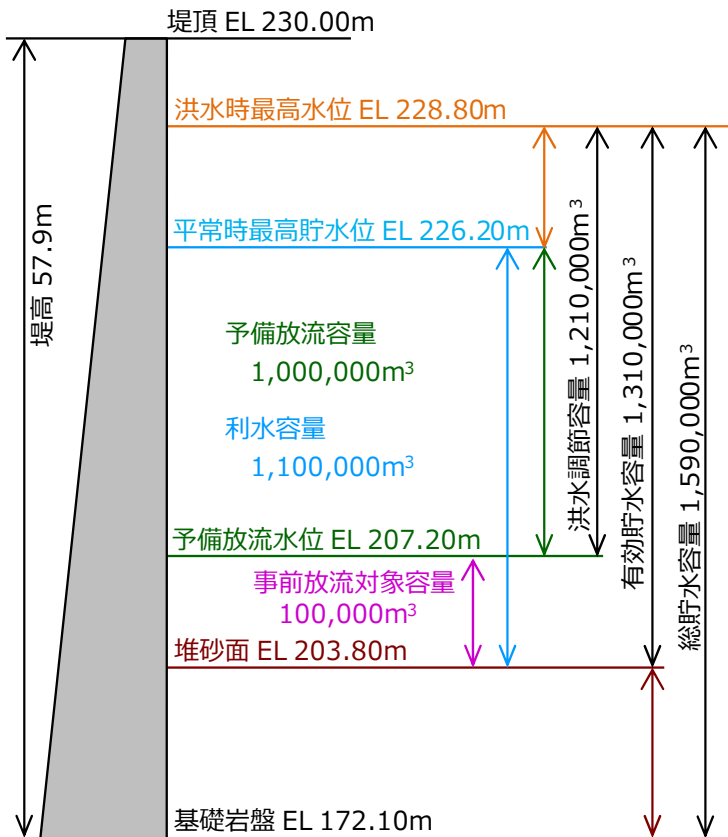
堤頂 EL 230.00m

洪水時最高水位 EL 228.80m

平常時最高貯水位 EL 226.20m

堤高 57.9m

予備放流容量
1,000,000m$^3$

利水容量
1,100,000m$^3$

洪水調節容量 1,210,000m$^3$

有効貯水容量 1,310,000m$^3$

総貯水容量 1,590,000m$^3$

予備放流水位 EL 207.20m

事前放流対象容量
100,000m$^3$

堆砂面 EL 203.80m

基礎岩盤 EL 172.10m